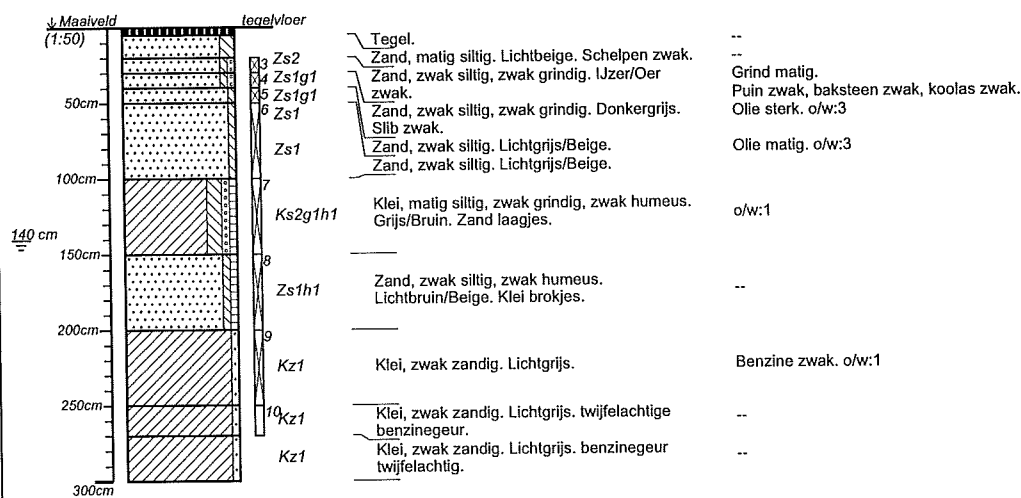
↓Maaiveld
(1:50)
tegelvloer

50cm
100cm
140 cm
150cm
200cm
250cm
300cm

Zs2
Zs1g1
Zs1g1
Zs1
Zs1
Ks2g1h1
Zs1h1
Kz1
Kz1
Kz1

3
4
5
6
7
8
9
10

Tegel.
Zand, matig siltig. Lichtbeige. Schelpen zwak.
Zand, zwak siltig, zwak grindig. IJzer/Oer zwak.
Zand, zwak siltig, zwak grindig. Donkergrijs. Slib zwak.
Zand, zwak siltig. Lichtgrijs/Beige.
Zand, zwak siltig. Lichtgrijs/Beige.
Klei, matig siltig, zwak grindig, zwak humeus. Grijs/Bruin. Zand laagjes.
Zand, zwak siltig, zwak humeus. Lichtbruin/Beige. Klei brokjes.
Klei, zwak zandig. Lichtgrijs.
Klei, zwak zandig. Lichtgrijs. twijfelachtige benzinegeur.
Klei, zwak zandig. Lichtgrijs. benzinegeur twijfelachtig.

--
--
Grind matig.
Puin zwak, baksteen zwak, koolas zwak.
Olie sterk. o/w:3
Olie matig. o/w:3
o/w:1
--
Benzine zwak. o/w:1
--
--